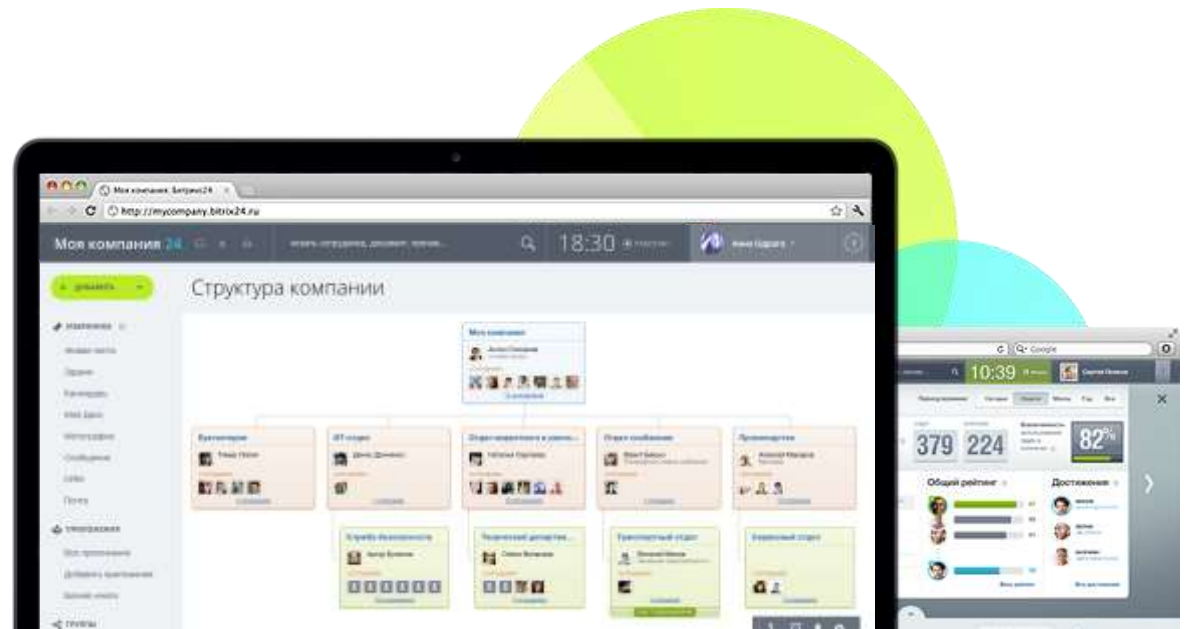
Моя компания, Битрикс24

http://mycompany.bitrix24.ru

Моя компания 24

18:30

Структура компании

Моя компания

Бухгалтерия

ИТ-отдел

Отдел маркетинга и рекла...

Отдел снабжения

Производство

Служба безопасности

Технический департам...

Транспортный отдел

Кадровый отдел

Google

10:39

379

224

82%

Общий рейтинг

Достижения